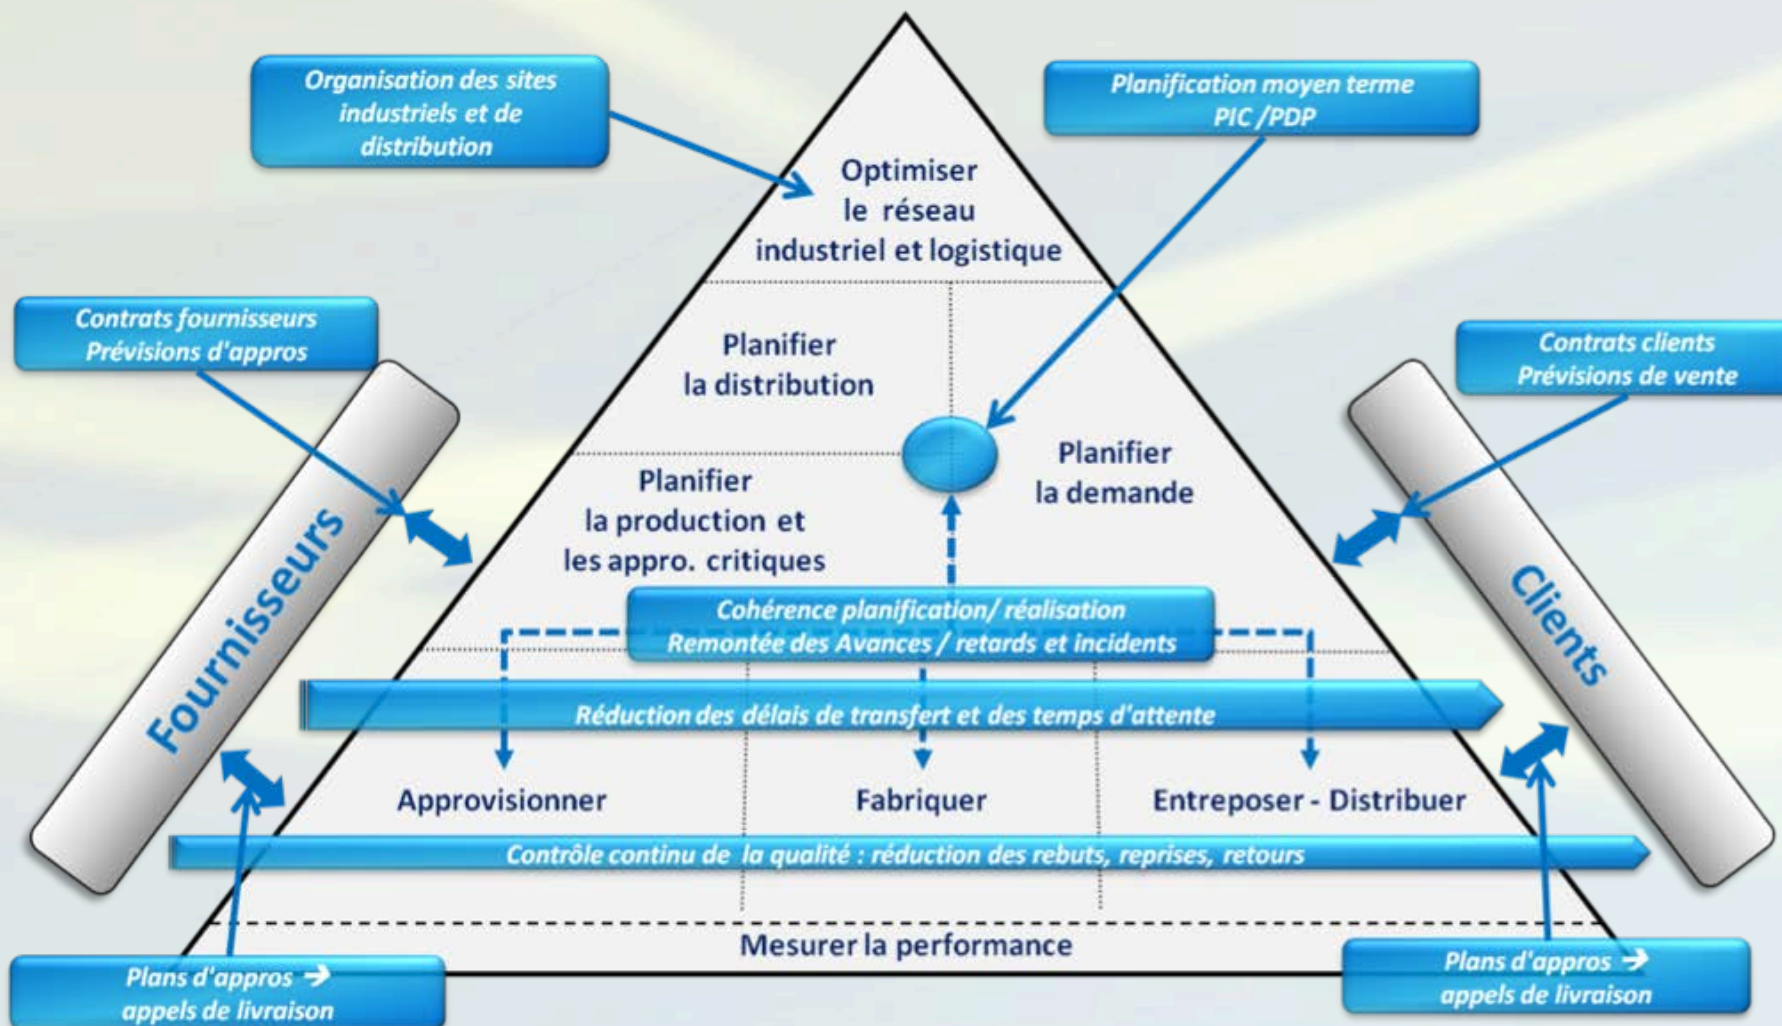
Organisation des sites industriels et de distribution

Planification moyen terme PIC /PDP

Optimiser le réseau industriel et logistique

Contrats fournisseurs Prévisions d'appros

Contrats clients Prévisions de vente

Planifier la distribution

Planifier la demande

Planifier la production et les appro. critiques

Fournisseurs

Clients

Cohérence planification/ réalisation Remontée des Avances / retards et incidents

Réduction des délais de transfert et des temps d'attente

Approvisionner

Fabriquer

Entreposer - Distribuer

Contrôle continu de la qualité : réduction des rebuts, reprises, retours

Mesurer la performance

Plans d'appros → appels de livraison

Plans d'appros → appels de livraison